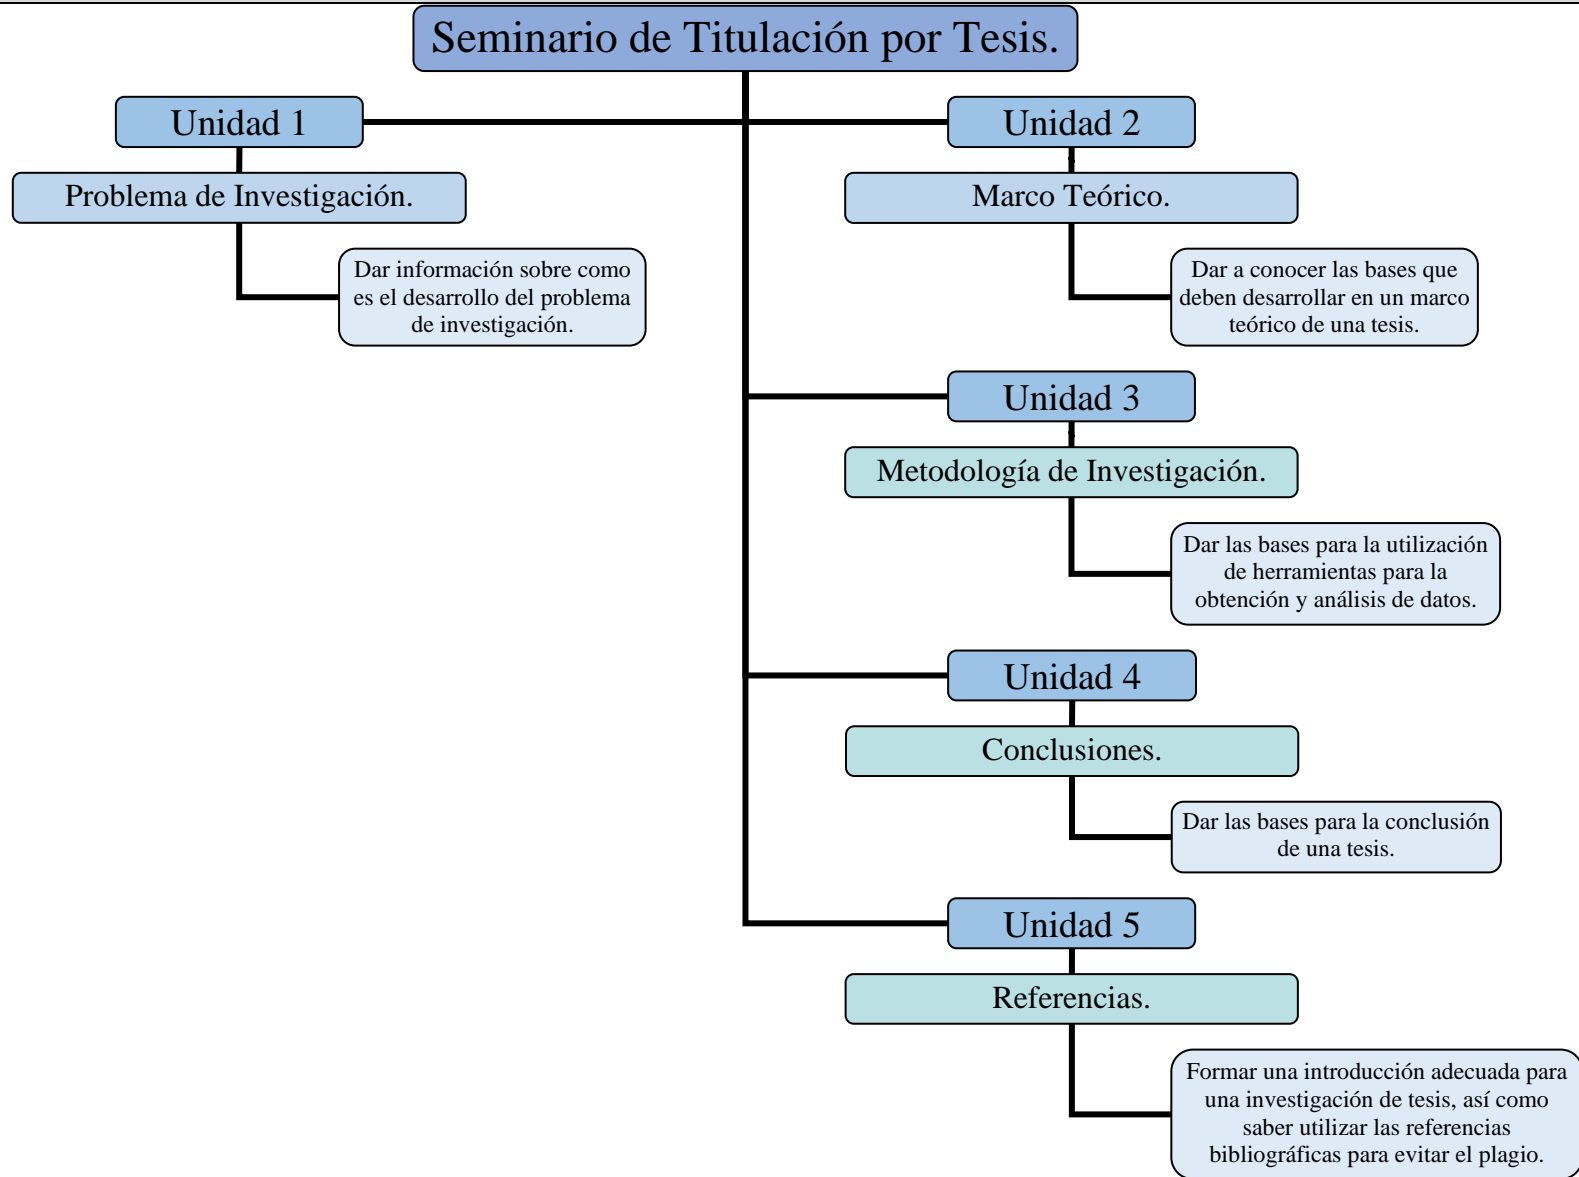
Seminario de Titulación por Tesis.

Unidad 1

Problema de Investigación.

Dar información sobre como es el desarrollo del problema de investigación.

Unidad 2

Marco Teórico.

Dar a conocer las bases que deben desarrollar en un marco teórico de una tesis.

Unidad 3

Metodología de Investigación.

Dar las bases para la utilización de herramientas para la obtención y análisis de datos.

Unidad 4

Conclusiones.

Dar las bases para la conclusión de una tesis.

Unidad 5

Referencias.

Formar una introducción adecuada para una investigación de tesis, así como saber utilizar las referencias bibliográficas para evitar el plagio.